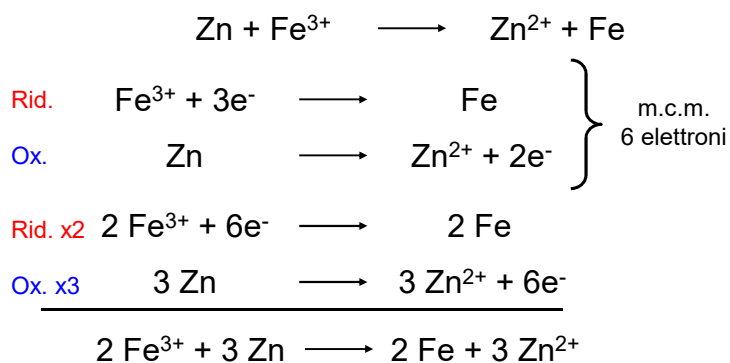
$Zn + Fe^{3+} \longrightarrow Zn^{2+} + Fe$

Rid. $Fe^{3+} + 3e^- \longrightarrow Fe$

Ox. $Zn \longrightarrow Zn^{2+} + 2e^-$

m.c.m.
6 elettroni

Rid. x2 $2\ Fe^{3+} + 6e^- \longrightarrow 2\ Fe$

Ox. x3 $3\ Zn \longrightarrow 3\ Zn^{2+} + 6e^-$

$2\ Fe^{3+} + 3\ Zn \longrightarrow 2\ Fe + 3\ Zn^{2+}$